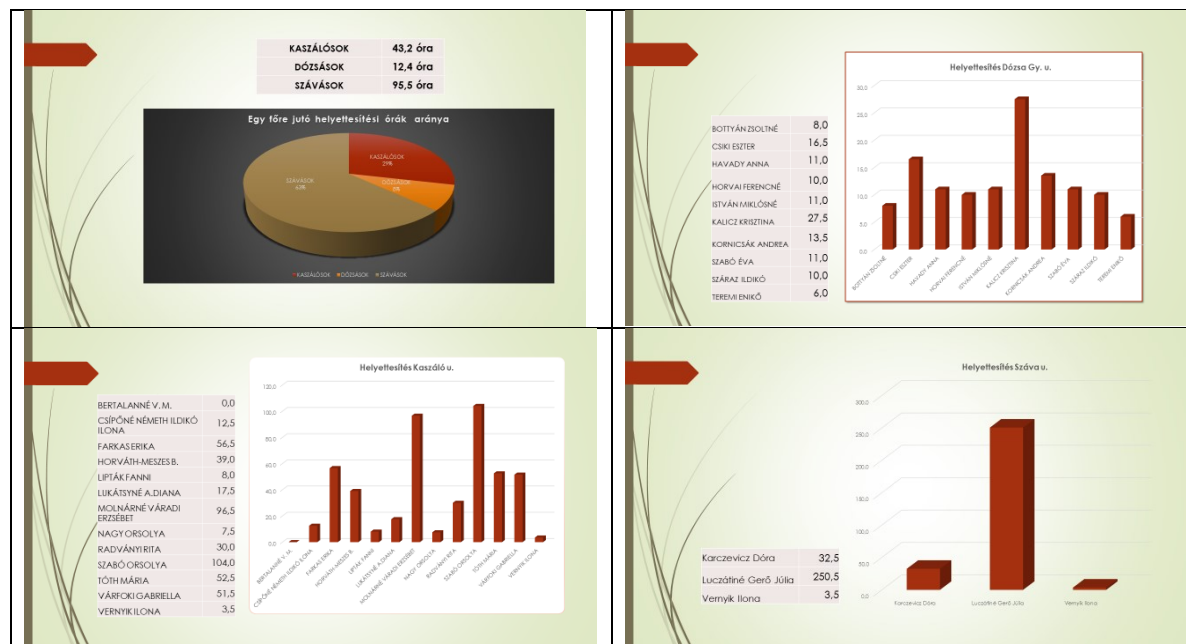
| KASZÁLÓSOK | 43,2 óra |
|---|---|
| DÓZSÁSOK | 12,4 óra |
| SZÁVÁSOK | 95,5 óra |

Egy főre jutó helyettesítési órák aránya

KASZÁLÓSOK 29%

DÓZSÁSOK 8%

SZÁVÁSOK 63%

KASZÁLÓSOK DÓZSÁSOK SZÁVÁSOK

| BOTTYÁN ZSOLTNÉ | 8,0 |
|---|---|
| CSIKI ESZTER | 16,5 |
| HAVADY ANNA | 11,0 |
| HORVAI FERENCNÉ | 10,0 |
| ISTVÁN MIKLÓSNÉ | 11,0 |
| KALICZ KRISZTINA | 27,5 |
| KORNICSÁK ANDREA | 13,5 |
| SZABÓ ÉVA | 11,0 |
| SZÁRAZ ILDIKÓ | 10,0 |
| TEREMI ENIKŐ | 6,0 |

Helyettesítés Dózsa Gy. u.

30,0 25,0 20,0 15,0 10,0 5,0 0,0

BOTTYÁN ZSOLTNÉ CSIKI ESZTER HAVADY ANNA HORVAI FERENCNÉ ISTVÁN MIKLÓSNÉ KALICZ KRISZTINA KORNICSÁK ANDREA SZABÓ ÉVA SZÁRAZ ILDIKÓ TEREMI ENIKŐ

| BERTALANNÉ V. M. | 0,0 |
|---|---|
| CSÍPŐNÉ NÉMETH ILDIKÓ ILONA | 12,5 |
| FARKAS ERIKA | 56,5 |
| HORVÁTH-MESZES B. | 39,0 |
| LIPTÁK FANNI | 8,0 |
| LUKÁTSYNÉ A.DIANA | 17,5 |
| MOLNÁRNÉ VÁRADI ERZSÉBET | 96,5 |
| NAGY ORSOLYA | 7,5 |
| RADVÁNYI RITA | 30,0 |
| SZABÓ ORSOLYA | 104,0 |
| TÓTH MÁRIA | 52,5 |
| VÁRFOKI GABRIELLA | 51,5 |
| VERNYIK ILONA | 3,5 |

Helyettesítés Kaszáló u.

120,0 100,0 80,0 60,0 40,0 20,0 0,0

BERTALANNÉ V. M. CSÍPŐNÉ NÉMETH ILDIKÓ ILONA FARKAS ERIKA HORVÁTH-MESZES B. LIPTÁK FANNI LUKÁTSYNÉ A.DIANA MOLNÁRNÉ VÁRADI ERZSÉBET NAGY ORSOLYA RADVÁNYI RITA SZABÓ ORSOLYA TÓTH MÁRIA VÁRFOKI GABRIELLA VERNYIK ILONA

Helyettesítés Száva u.

300,0 250,0 200,0 150,0 100,0 50,0 0,0

| Karczevicz Dóra | 32,5 |
|---|---|
| Luczátiné Gerő Júlia | 250,5 |
| Vernyik Ilona | 3,5 |

Karczevicz Dóra Luczátiné Gerő Júlia Vernyik Ilona